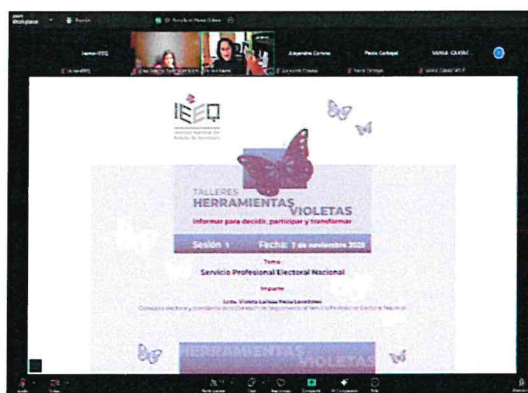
Iieeq-IEEQ

Alejandra Carreno

Paola Carbajal

VANIA GUATAC

IEEQ
Instituto Electoral del Estado de Querétaro

TALLERES
HERRAMIENTAS VIOLETAS
Informar para decidir, participar y transformar

Sesión 1 Fecha: 7 de noviembre 2020

Tema:
Servicio Profesional Electoral Nacional

Imparte:
Lcda. Violeta Larissa Peña Lavalléz
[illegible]

HERRAMIENTAS VIOLETAS